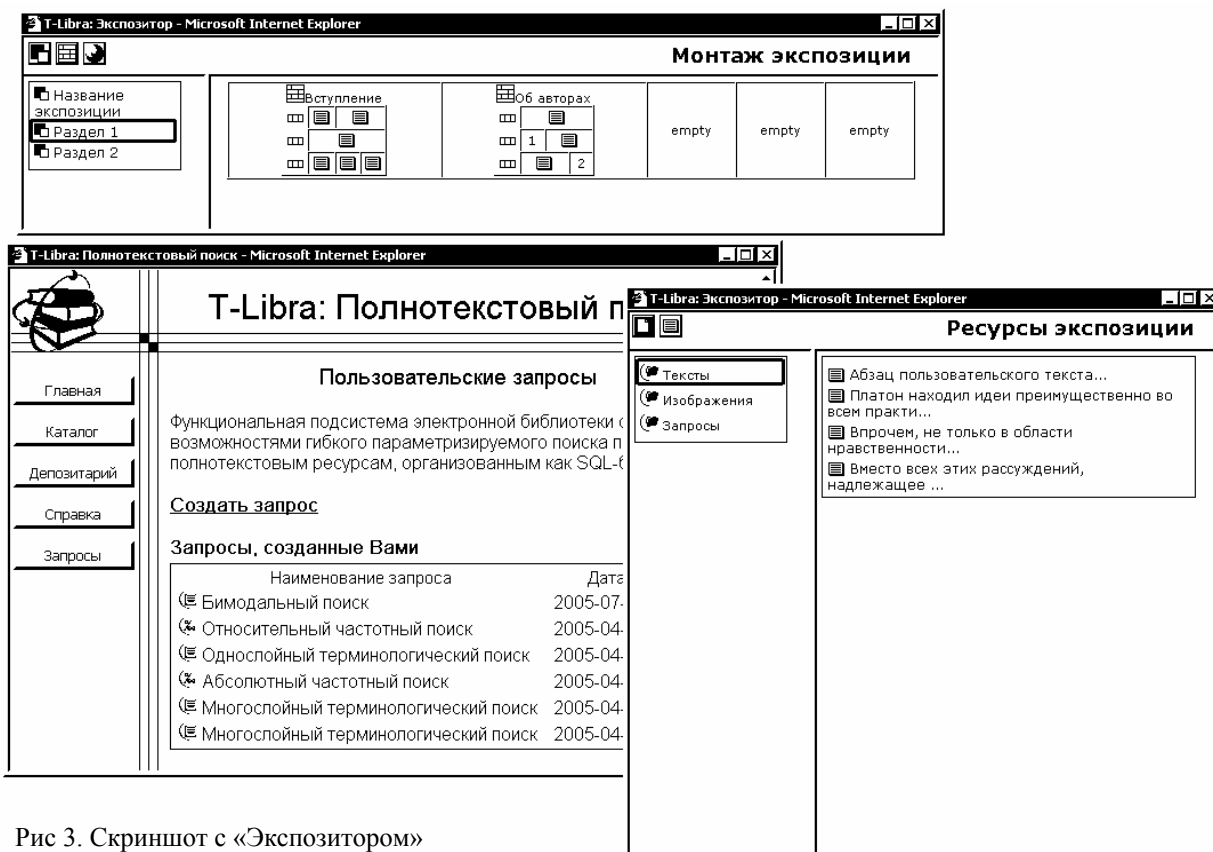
T-Libra: Экспозитор - Microsoft Internet Explorer

Монтаж экспозиции

Название экспозиции
Раздел 1
Раздел 2

Вступление

Об авторах
1
2

empty

empty

empty

T-Libra: Полнотекстовый поиск - Microsoft Internet Explorer

T-Libra: Полнотекстовый п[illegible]

Главная
Каталог
Депозитарий
Справка
Запросы

Пользовательские запросы

Функциональная подсистема электронной библиотеки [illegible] возможностями гибкого параметризируемого поиска п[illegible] полнотекстовым ресурсам, организованным как SQL-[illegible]

Создать запрос

Запросы, созданные Вами

| Наименование запроса | Дата |
|---|---|
| Бимодальный поиск | 2005-07-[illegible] |
| Относительный частотный поиск | 2005-04-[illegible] |
| Однослойный терминологический поиск | 2005-04-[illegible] |
| Абсолютный частотный поиск | 2005-04-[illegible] |
| Многослойный терминологический поиск | 2005-04-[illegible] |
| Многослойный терминологический поиск | 2005-04-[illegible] |

T-Libra: Экспозитор - Microsoft Internet Explorer

Ресурсы экспозиции

Тексты
Изображения
Запросы

Абзац пользовательского текста...
Платон находил идеи преимущественно во всем практи...
Впрочем, не только в области нравственности...
Вместо всех этих рассуждений, надлежащее ...

Рис 3. Скриншот с «Экспозитором»